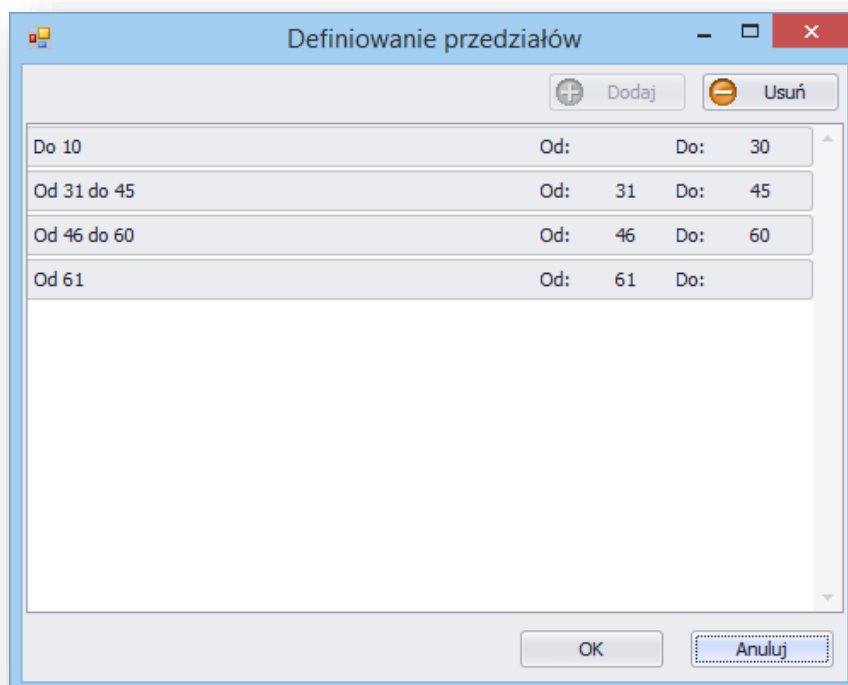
Definiowanie przedziałów

Dodaj Usuń

| | | | | |
|---|---|---|---|---|
| Do 10 | Od: | | Do: | 30 |
| Od 31 do 45 | Od: | 31 | Do: | 45 |
| Od 46 do 60 | Od: | 46 | Do: | 60 |
| Od 61 | Od: | 61 | Do: | |

OK Anuluj